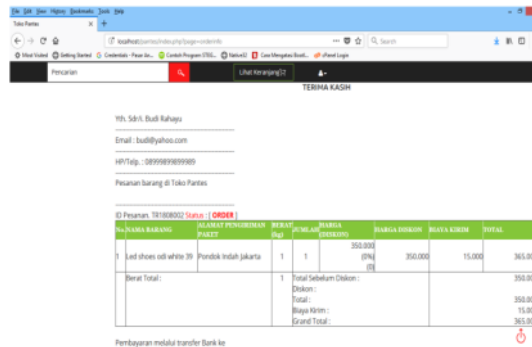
File Edit View History Bookmarks Tools Help
Toko Pantes
localhost/pantes/index.php?page=orderinfo
Search
Most Visited Getting Started Credentials - Pasar An... Contoh Program 5TEG... Netvot2 Cara Mengatasi Boot... cPanel Login
Pencarian
Lihat Keranjang(1)
TERIMA KASIH

Yth. Sdr/i. Budi Rahayu

Email : budi@yahoo.com

HP/Telp. : 08999898989989

Pesanan barang di Toko Pantes

ID Pesanan. TR1808002 Status : [ ORDER ]

| No | NAMA BARANG | ALAMAT PENGIRIMAN PAKET | BERAT (kg) | JUMLAH | HARGA (DISKON) | HARGA DISKON | BIAYA KIRIM | TOTAL |
|---|---|---|---|---|---|---|---|---|
| 1 | Led shoes odi white 39 | Pondok Indah Jakarta | 1 | 1 | 350.000 (0%) (0) | 350.000 | 15.000 | 365.0 |
| | Berat Total : | | 1 | | Total Sebelum Diskon : Diskon : Total : Biaya Kirim : Grand Total : | | | 350.0 350.0 15.0 365.0 |

Pembayaran melalui transfer Bank ke